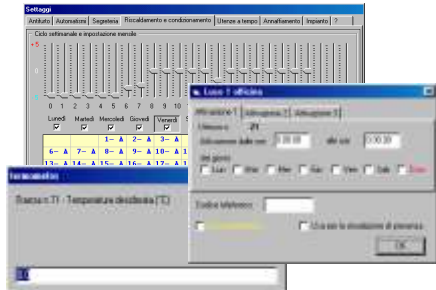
Settaggi

Antifurto | Automazioni | Segreteria | Riscaldamento e condizionamento | Utenze a tempo | Annaffiamento | Impianto | ?

Ciclo settimanale e impostazione mensile

+5

0

-5

0 1 2 3 4 5 6 7 8 9 10

Lunedì Martedì Mercoledì Giovedì Venerdì

1– A 2– A 3– A
6– A 7– A 8– A 9– A 10– A
11– A 12– A 13– A 14– A 15– A
14– A 15– A 15– A 16– A 17– A

Luce 1 officina

Attivazione 1 | Attivazione 2 | Attivazione 3

Utenza n. 21

Attivazione dalle ore 0.00.00 alle ore 0.00.00

del giorno

Lun Mar Mer Gio Ven Sab Dom

Codice telefonico

Usa per la simulazione di presenza

OK

termometro

Stanza n.11 - Temperatura desiderata (°C)

10